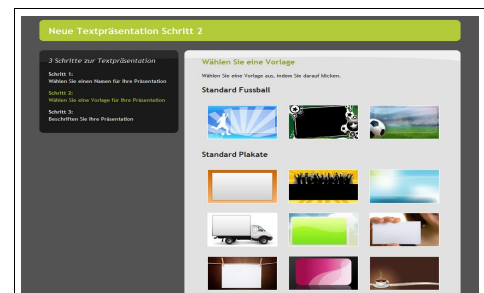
Neue Textpräsentation Schritt 2

3 Schritte zur Textpräsentation

Schritt 1:
Wählen Sie einen Namen für Ihre Präsentation

Schritt 2:
Wählen Sie eine Vorlage für Ihre Präsentation

Schritt 3:
Beschriften Sie Ihre Präsentation

Wählen Sie eine Vorlage

Wählen Sie eine Vorlage aus, indem Sie darauf klicken.

Standard Fussball

Standard Plakate